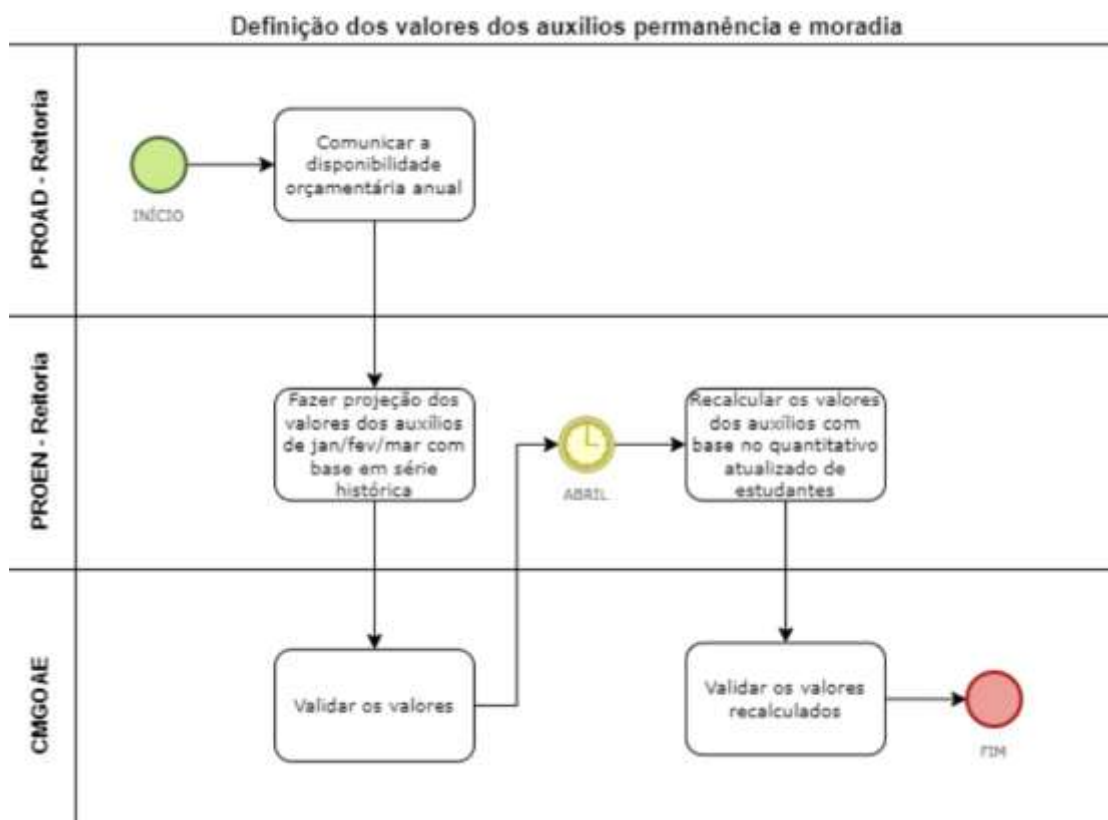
Definição dos valores dos auxilios permanência e moradia

PROAD - Reitoria

INÍCIO

Comunicar a disponibilidade orçamentária anual

PROEN - Reitoria

Fazer projeção dos valores dos auxilios de jan/fev/mar com base em série histórica

ABRIL

Recalcular os valores dos auxílios com base no quantitativo atualizado de estudantes

CMGOAE

Validar os valores

Validar os valores recalculados

FIM